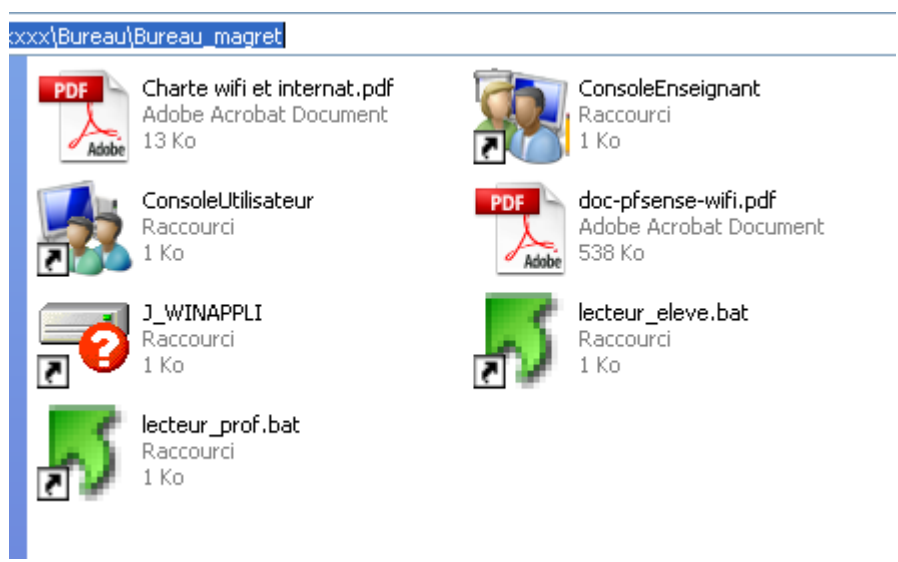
xxxx\Bureau\Bureau_magret

PDF
Adobe
Charte wifi et internat.pdf
Adobe Acrobat Document
13 Ko

ConsoleEnseignant
Raccourci
1 Ko

ConsoleUtilisateur
Raccourci
1 Ko

PDF
Adobe
doc-pfsense-wifi.pdf
Adobe Acrobat Document
538 Ko

J_WINAPPLI
Raccourci
1 Ko

lecteur_eleve.bat
Raccourci
1 Ko

lecteur_prof.bat
Raccourci
1 Ko